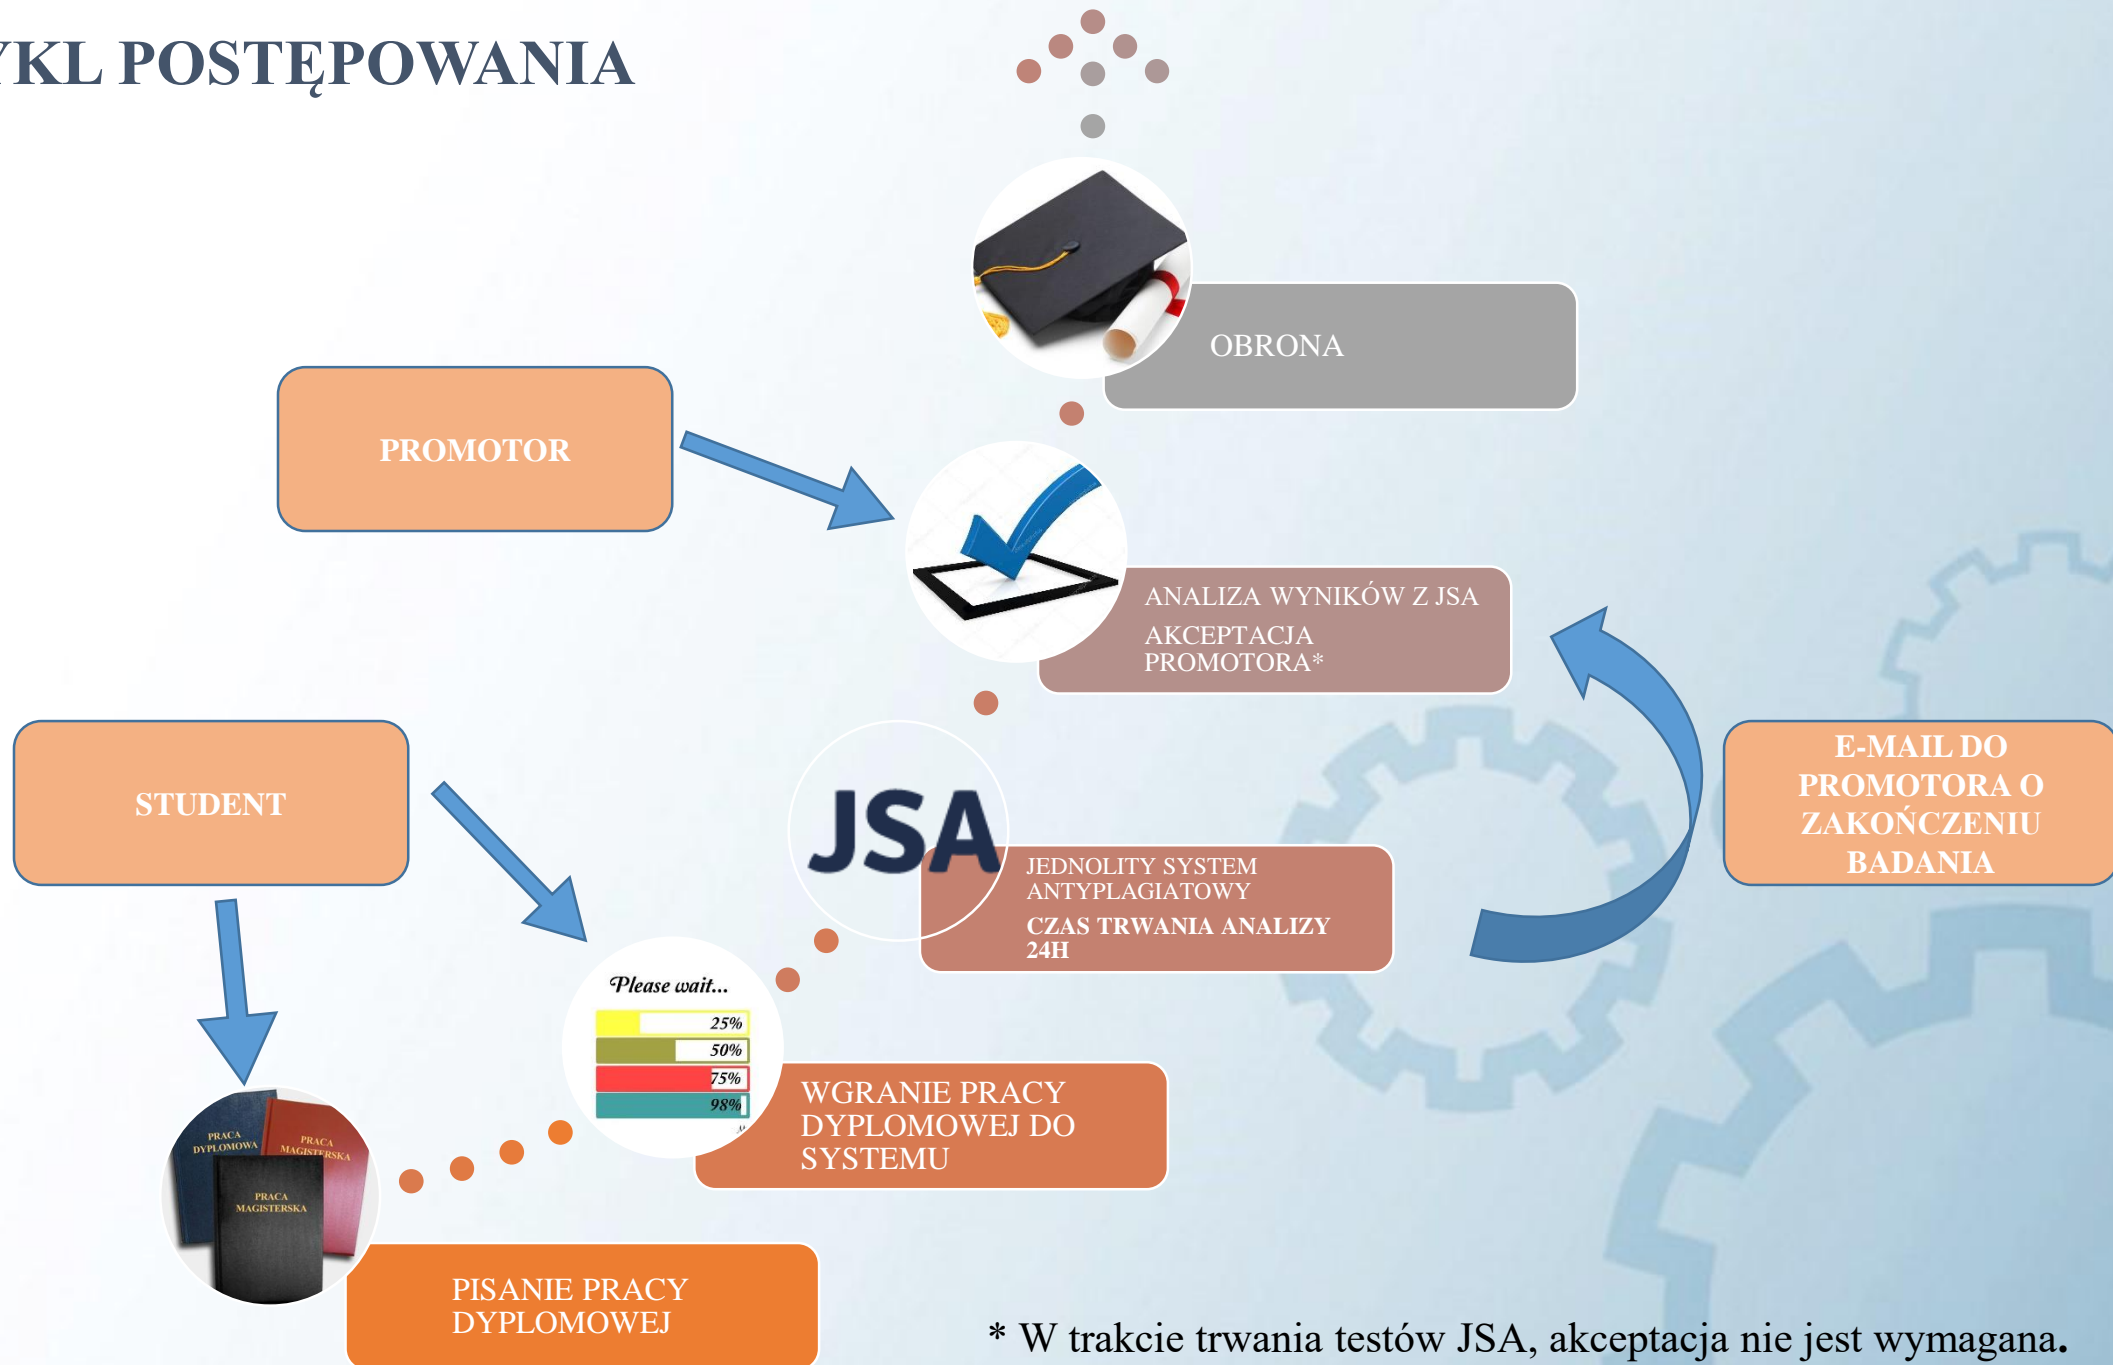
YKL POSTĘPOWANIA

OBRONA

PROMOTOR

ANALIZA WYNIKÓW Z JSA

AKCEPTACJA PROMOTORA*

STUDENT

E-MAIL DO PROMOTORA O ZAKOŃCZENIU BADANIA

JSA

JEDNOLITY SYSTEM ANTYPLAGIATOWY

CZAS TRWANIA ANALIZY 24H

Please wait...

25%

50%

75%

98%

WGRANIE PRACY DYPLOMOWEJ DO SYSTEMU

PRACA DYPLOMOWA

PRACA MAGISTERSKA

PRACA MAGISTERSKA

PISANIE PRACY DYPLOMOWEJ

* W trakcie trwania testów JSA, akceptacja nie jest wymagana.